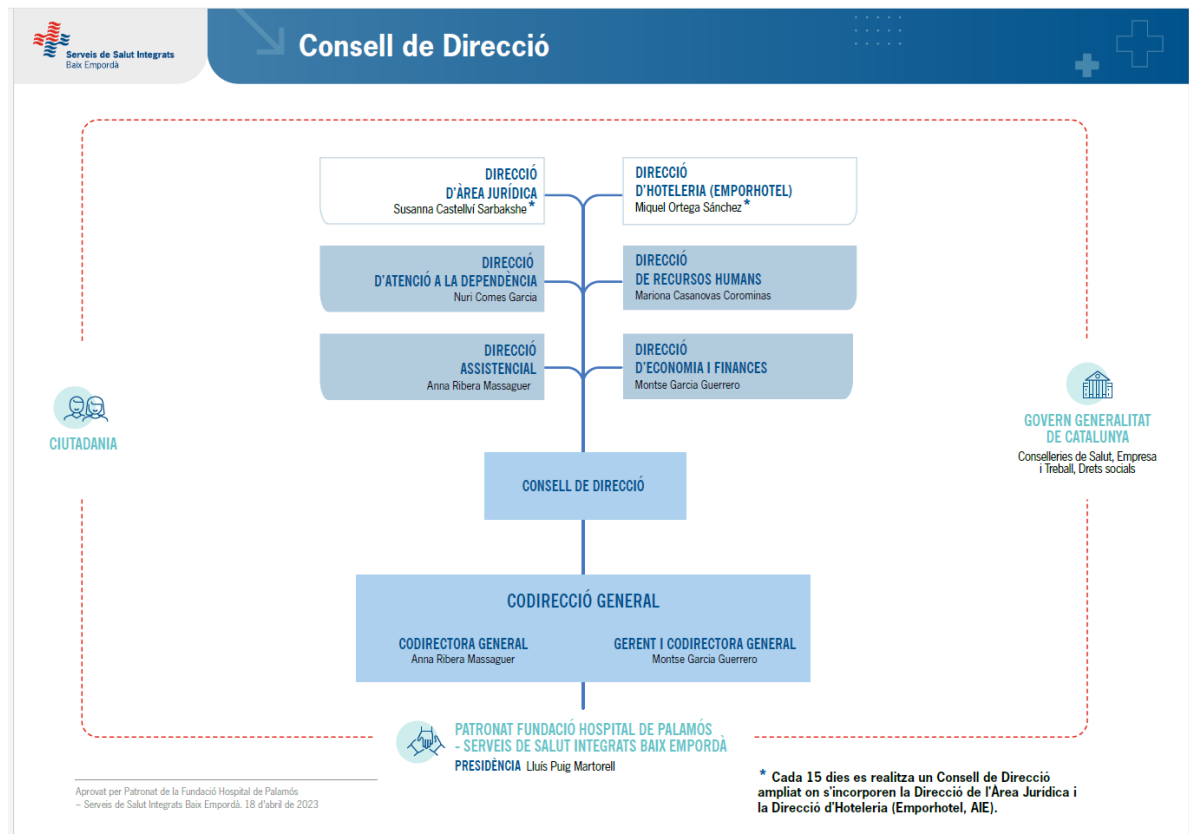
Serveis de Salut Integrats
Baix Empordà

Consell de Direcció

DIRECCIÓ
D'ÀREA JURÍDICA
Susanna Castellví Sarbakshe*

DIRECCIÓ
D'HOTELERIA (EMPORHOTEL)
Miquel Ortega Sánchez*

DIRECCIÓ
D'ATENCIÓ A LA DEPENDÈNCIA
Nuri Comes Garcia

DIRECCIÓ
DE RECURSOS HUMANS
Mariona Casanovas Corominas

DIRECCIÓ
ASSISTENCIAL
Anna Ribera Massaguer

DIRECCIÓ
D'ECONOMIA I FINANCES
Montse Garcia Guerrero

CIUTADANIA

GOVERN GENERALITAT DE CATALUNYA
Conselleries de Salut, Empresa i Treball, Drets socials

CONSELL DE DIRECCIÓ

CODIRECCIÓ GENERAL

CODIRECTORA GENERAL
Anna Ribera Massaguer

GERENT I CODIRECTORA GENERAL
Montse Garcia Guerrero

PATRONAT FUNDACIÓ HOSPITAL DE PALAMÓS - SERVEIS DE SALUT INTEGRATS BAIX EMPORDÀ
PRESIDÈNCIA Lluís Puig Martorell

Aprovat per Patronat de la Fundació Hospital de Palamós – Serveis de Salut Integrats Baix Empordà. 18 d'abril de 2023

* Cada 15 dies es realitza un Consell de Direcció ampliat on s'incorporen la Direcció de l'Àrea Jurídica i la Direcció d'Hoteleria (Emporhotel, AIE).